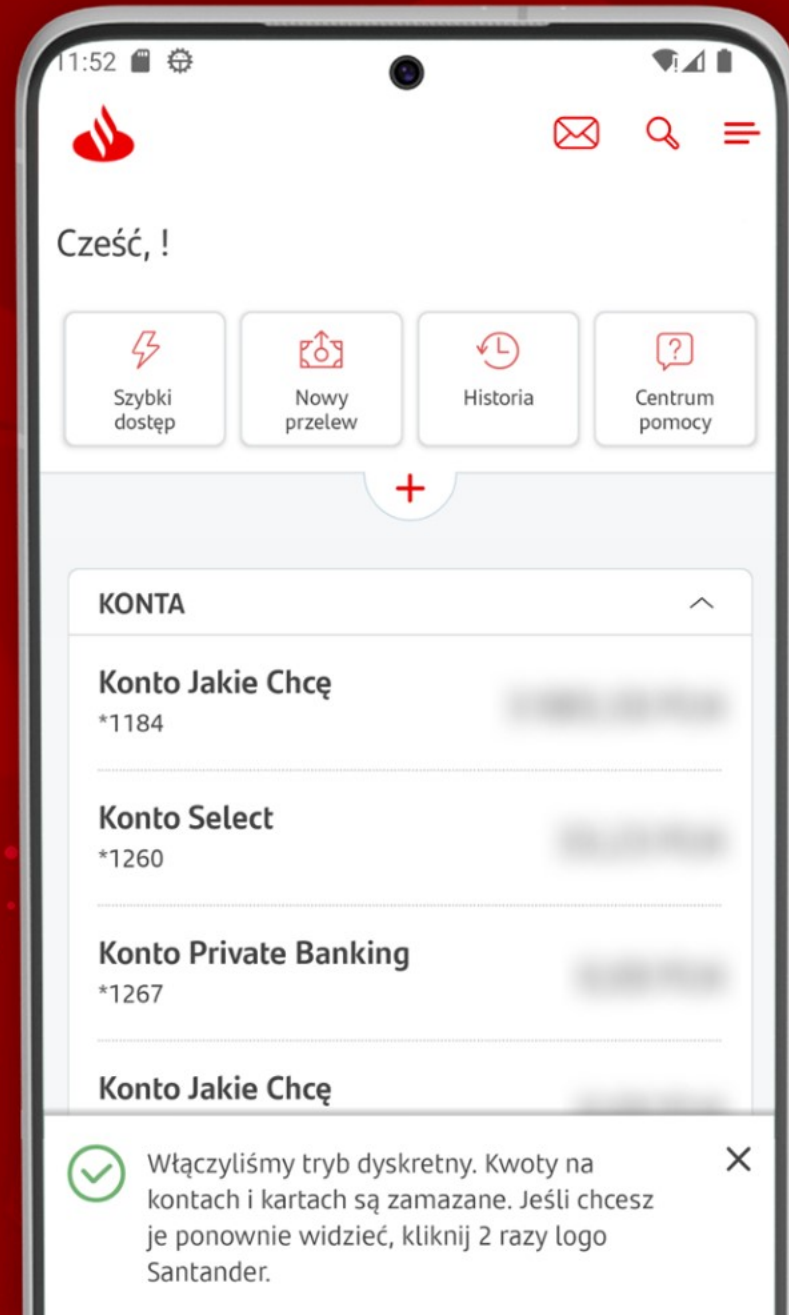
11:52

Cześć, !

Szybki dostęp

Nowy przelew

Historia

Centrum pomocy

+

KONTA

Konto Jakie Chcę
*1184
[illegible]

Konto Select
*1260
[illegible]

Konto Private Banking
*1267
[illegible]

Konto Jakie Chcę

Włączyliśmy tryb dyskretny. Kwoty na kontach i kartach są zamazane. Jeśli chcesz je ponownie widzieć, kliknij 2 razy logo Santander.